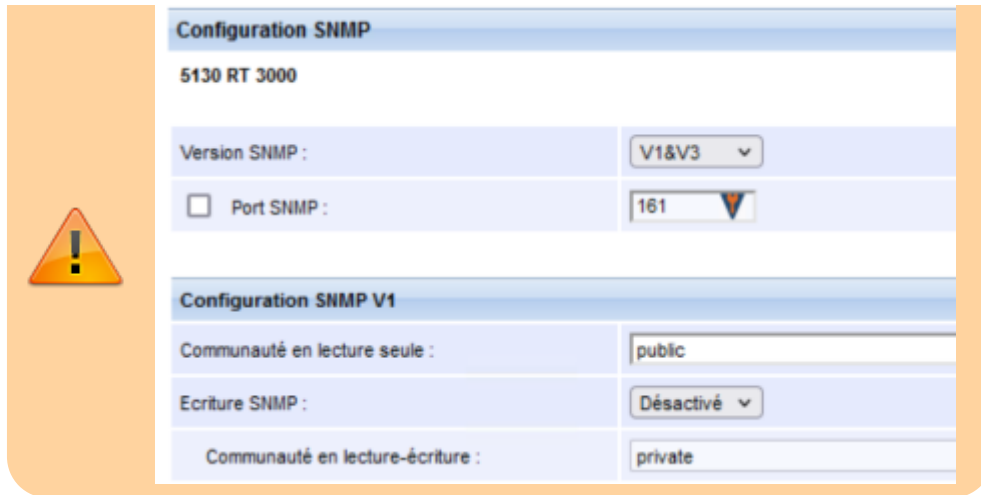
Configuration SNMP

5130 RT 3000

| Version SNMP : | V1&V3 |
|---|---|
| Port SNMP : | 161 |

Configuration SNMP V1

| Communauté en lecture seule : | public |
|---|---|
| Ecriture SNMP : | Désactivé |
| Communauté en lecture-écriture : | private |